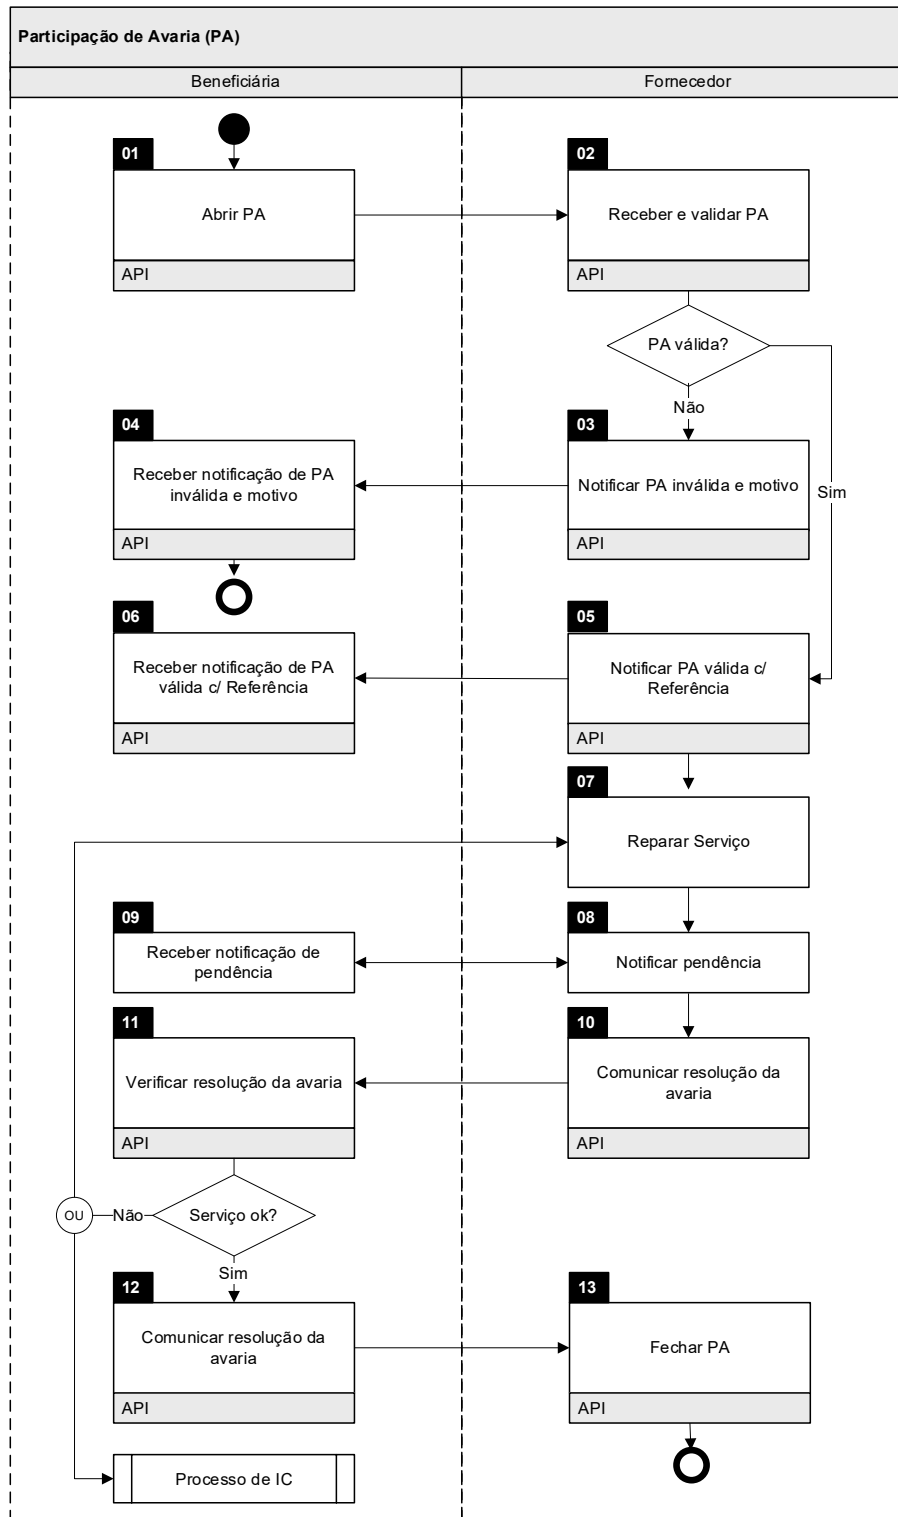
Participação de Avaria (PA)

Beneficiária

Fornecedor

01
Abrir PA
API

02
Receber e validar PA
API

PA válida?

Não

Sim

04
Receber notificação de PA inválida e motivo
API

03
Notificar PA inválida e motivo
API

06
Receber notificação de PA válida c/ Referência
API

05
Notificar PA válida c/ Referência
API

07
Reparar Serviço

09
Receber notificação de pendência

08
Notificar pendência

11
Verificar resolução da avaria
API

10
Comunicar resolução da avaria
API

OU

Não

Serviço ok?

Sim

12
Comunicar resolução da avaria
API

13
Fechar PA
API

Processo de IC